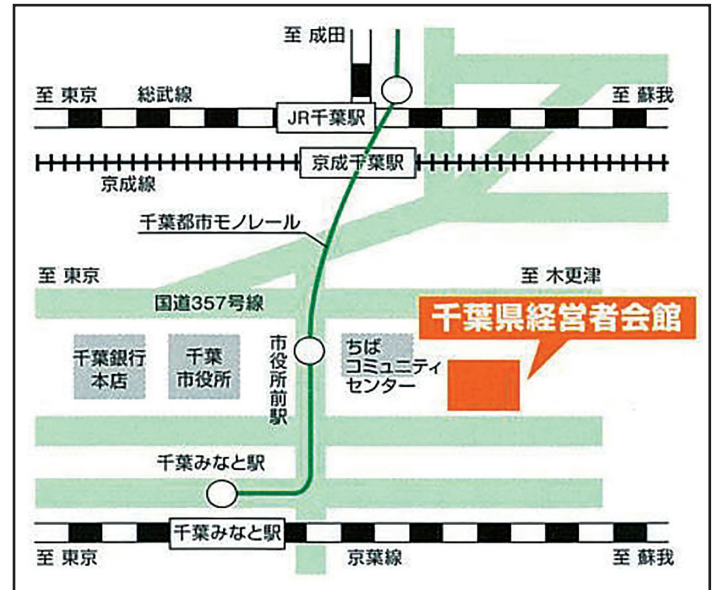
至 成田

至 東京
総武線
JR千葉駅
至 蘇我

京成千葉駅
京成線

千葉都市モノレール

至 東京
至 木更津

国道357号線

千葉県経営者会館

千葉銀行本店

千葉市役所

市役所前駅

ちばコミュニティセンター

千葉みなと駅

千葉みなと駅

至 東京
京葉線
至 蘇我